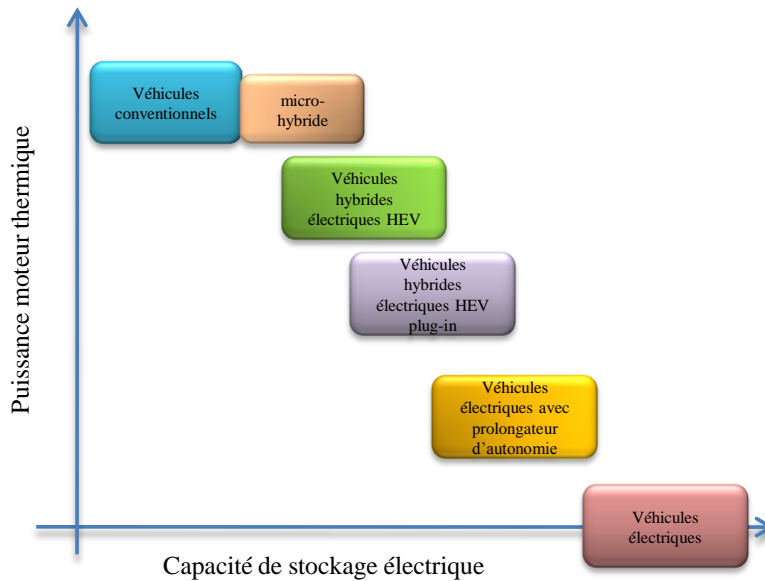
Puissance moteur thermique

Véhicules conventionnels

micro-hybride

Véhicules hybrides électriques HEV

Véhicules hybrides électriques HEV plug-in

Véhicules électriques avec prolongateur d'autonomie

Véhicules électriques

Capacité de stockage électrique